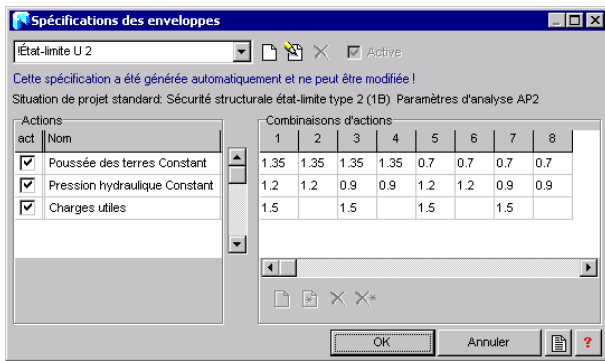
Spécifications des enveloppes

État-limite U 2

Active

Cette spécification a été générée automatiquement et ne peut être modifiée !

Situation de projet standard: Sécurité structurale état-limite type 2 (1B) Paramètres d'analyse AP2

Actions

| act | Nom |
|---|---|
| ☑ | Poussée des terres Constant |
| ☑ | Pression hydraulique Constant |
| ☑ | Charges utiles |

Combinaisons d'actions

| 1 | 2 | 3 | 4 | 5 | 6 | 7 | 8 |
|---|---|---|---|---|---|---|---|
| 1.35 | 1.35 | 1.35 | 1.35 | 0.7 | 0.7 | 0.7 | 0.7 |
| 1.2 | 1.2 | 0.9 | 0.9 | 1.2 | 1.2 | 0.9 | 0.9 |
| 1.5 | | 1.5 | | 1.5 | | 1.5 | |

OK

Annuler